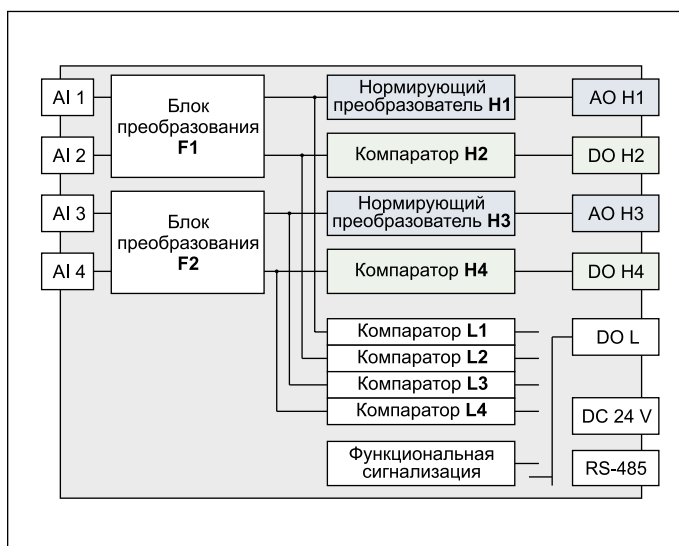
AI 1

AI 2

AI 3

AI 4

Блок преобразования **F1**

Блок преобразования **F2**

Нормирующий преобразователь **H1**

Компаратор **H2**

Нормирующий преобразователь **H3**

Компаратор **H4**

Компаратор **L1**

Компаратор **L2**

Компаратор **L3**

Компаратор **L4**

Функциональная сигнализация

AO H1

DO H2

AO H3

DO H4

DO L

DC 24 V

RS-485